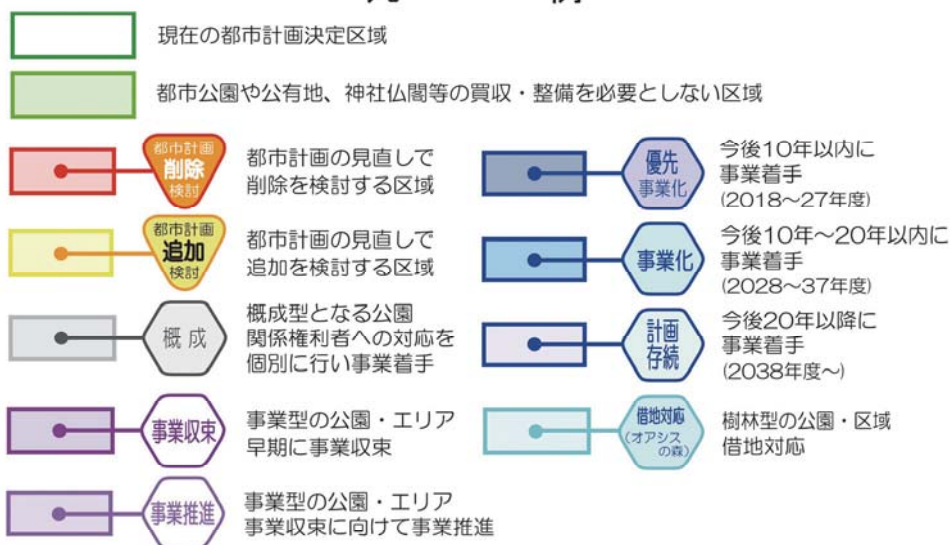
現在の都市計画決定区域

都市公園や公有地、神社仏閣等の買収・整備を必要としない区域

都市計画 削除 検討
都市計画の見直しで削除を検討する区域

都市計画 追加 検討
都市計画の見直しで追加を検討する区域

概成
概成型となる公園
関係権利者への対応を個別に行い事業着手

事業収束
事業型の公園・エリア
早期に事業収束

事業推進
事業型の公園・エリア
事業収束に向けて事業推進

優先 事業化
今後10年以内に事業着手
(2018～27年度)

事業化
今後10年～20年以内に事業着手
(2028～37年度)

計画 存続
今後20年以降に事業着手
(2038年度～)

借地対応 (オアシスの森)
樹林型の公園・区域
借地対応